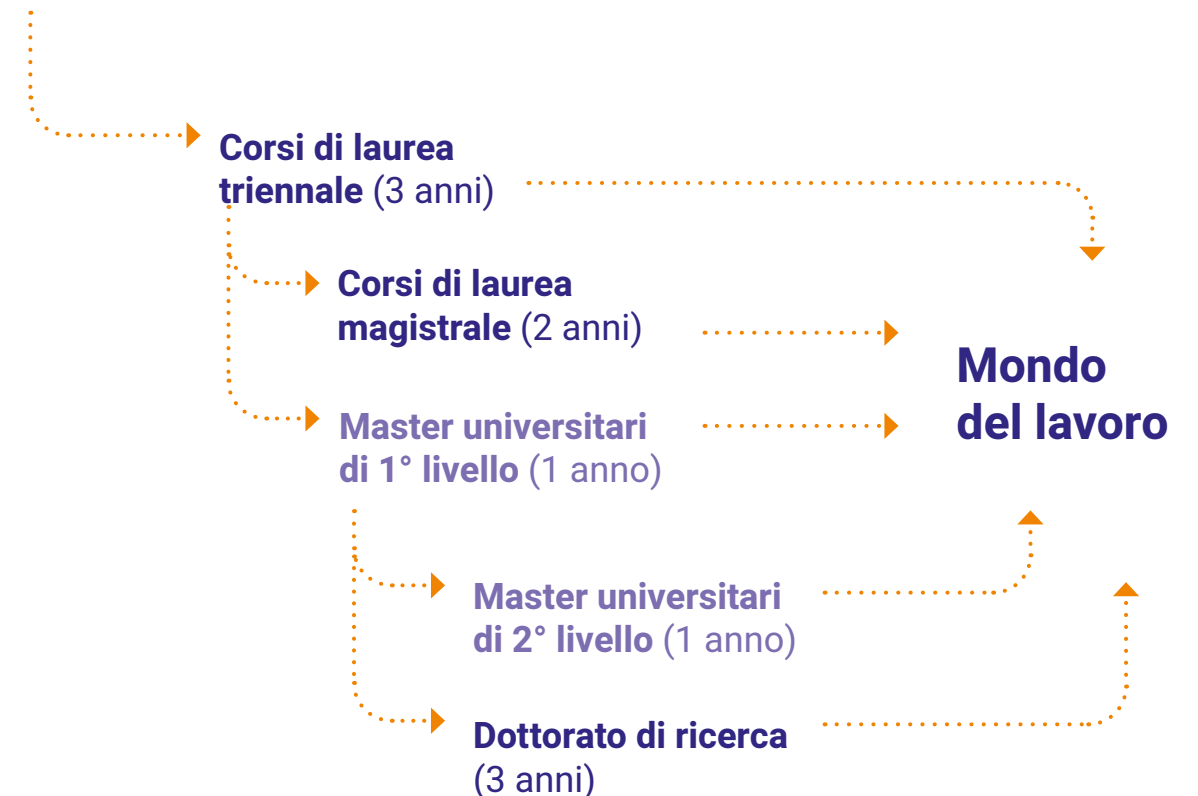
Corsi di laurea triennale (3 anni)

Corsi di laurea magistrale (2 anni)

Master universitari di 1° livello (1 anno)

Mondo del lavoro

Master universitari di 2° livello (1 anno)

Dottorato di ricerca (3 anni)